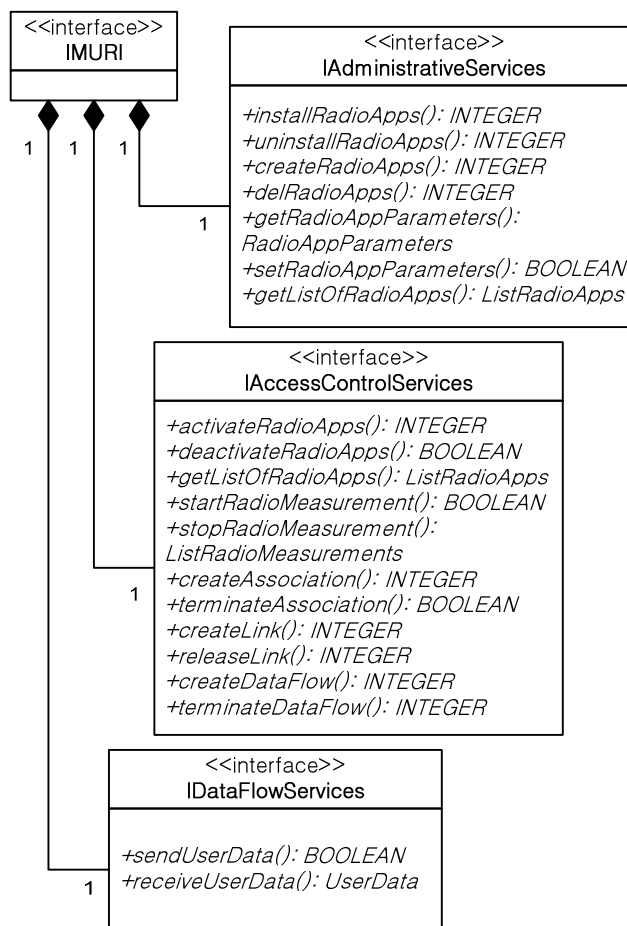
<<interface>>
IMURI

1 1 1

<<interface>>
IAdministrativeServices

+installRadioApps(): INTEGER
+uninstallRadioApps(): INTEGER
+createRadioApps(): INTEGER
+delRadioApps(): INTEGER
+getRadioAppParameters(): RadioAppParameters
+setRadioAppParameters(): BOOLEAN
+getListOfRadioApps(): ListRadioApps

1

<<interface>>
IAccessControlServices

+activateRadioApps(): INTEGER
+deactivateRadioApps(): BOOLEAN
+getListOfRadioApps(): ListRadioApps
+startRadioMeasurement(): BOOLEAN
+stopRadioMeasurement(): ListRadioMeasurements
+createAssociation(): INTEGER
+terminateAssociation(): BOOLEAN
+createLink(): INTEGER
+releaseLink(): INTEGER
+createDataFlow(): INTEGER
+terminateDataFlow(): INTEGER

1

<<interface>>
IDataFlowServices

+sendUserData(): BOOLEAN
+receiveUserData(): UserData

1